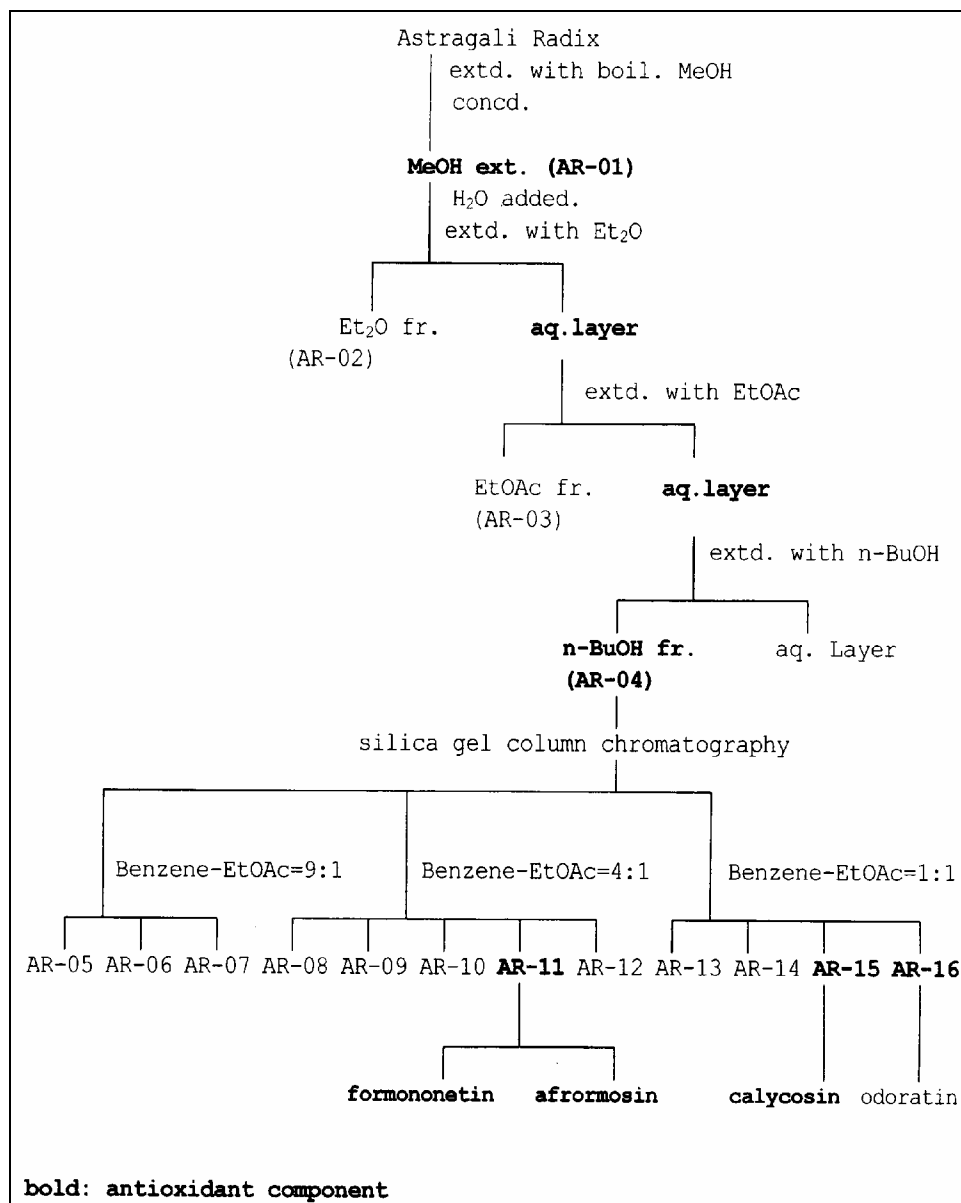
Astragali Radix
extd. with boil. MeOH
concd.

**MeOH ext. (AR-01)**
$H_2O$ added.
extd. with $Et_2O$

$Et_2O$ fr.
(AR-02)

**aq.layer**
extd. with EtOAc

EtOAc fr.
(AR-03)

**aq.layer**
extd. with n-BuOH

**n-BuOH fr.**
**(AR-04)**

aq. Layer

silica gel column chromatography

Benzene-EtOAc=9:1

Benzene-EtOAc=4:1

Benzene-EtOAc=1:1

AR-05 AR-06 AR-07 AR-08 AR-09 AR-10 **AR-11** AR-12 AR-13 AR-14 **AR-15** **AR-16**

**formononetin** **afrormosin**

**calycosin** odoratin

**bold: antioxidant component**